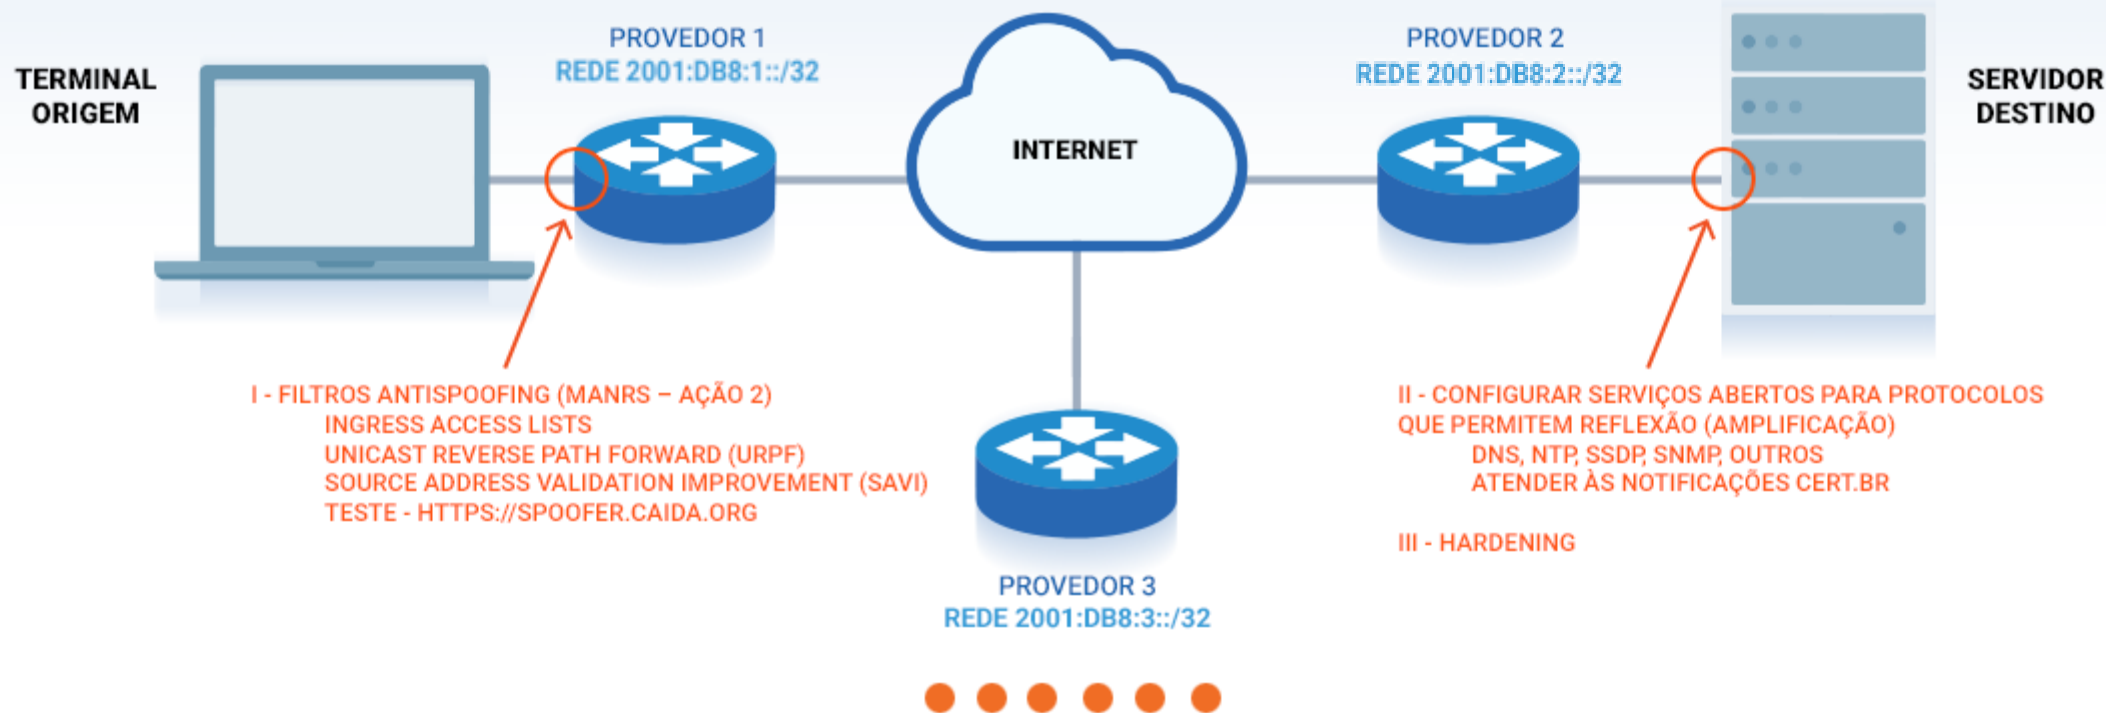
TERMINAL ORIGEM

PROVEDOR 1
REDE 2001:DB8:1::/32

INTERNET

PROVEDOR 2
REDE 2001:DB8:2::/32

SERVIDOR DESTINO

I - FILTROS ANTISPOOFING (MANRS – AÇÃO 2)
INGRESS ACCESS LISTS
UNICAST REVERSE PATH FORWARD (URPF)
SOURCE ADDRESS VALIDATION IMPROVEMENT (SAVI)
TESTE - HTTPS://SPOOFER.CAIDA.ORG

II - CONFIGURAR SERVIÇOS ABERTOS PARA PROTOCOLOS QUE PERMITEM REFLEXÃO (AMPLIFICAÇÃO)
DNS, NTP, SSDP, SNMP, OUTROS
ATENDER ÀS NOTIFICAÇÕES CERT.BR

III - HARDENING

PROVEDOR 3
REDE 2001:DB8:3::/32